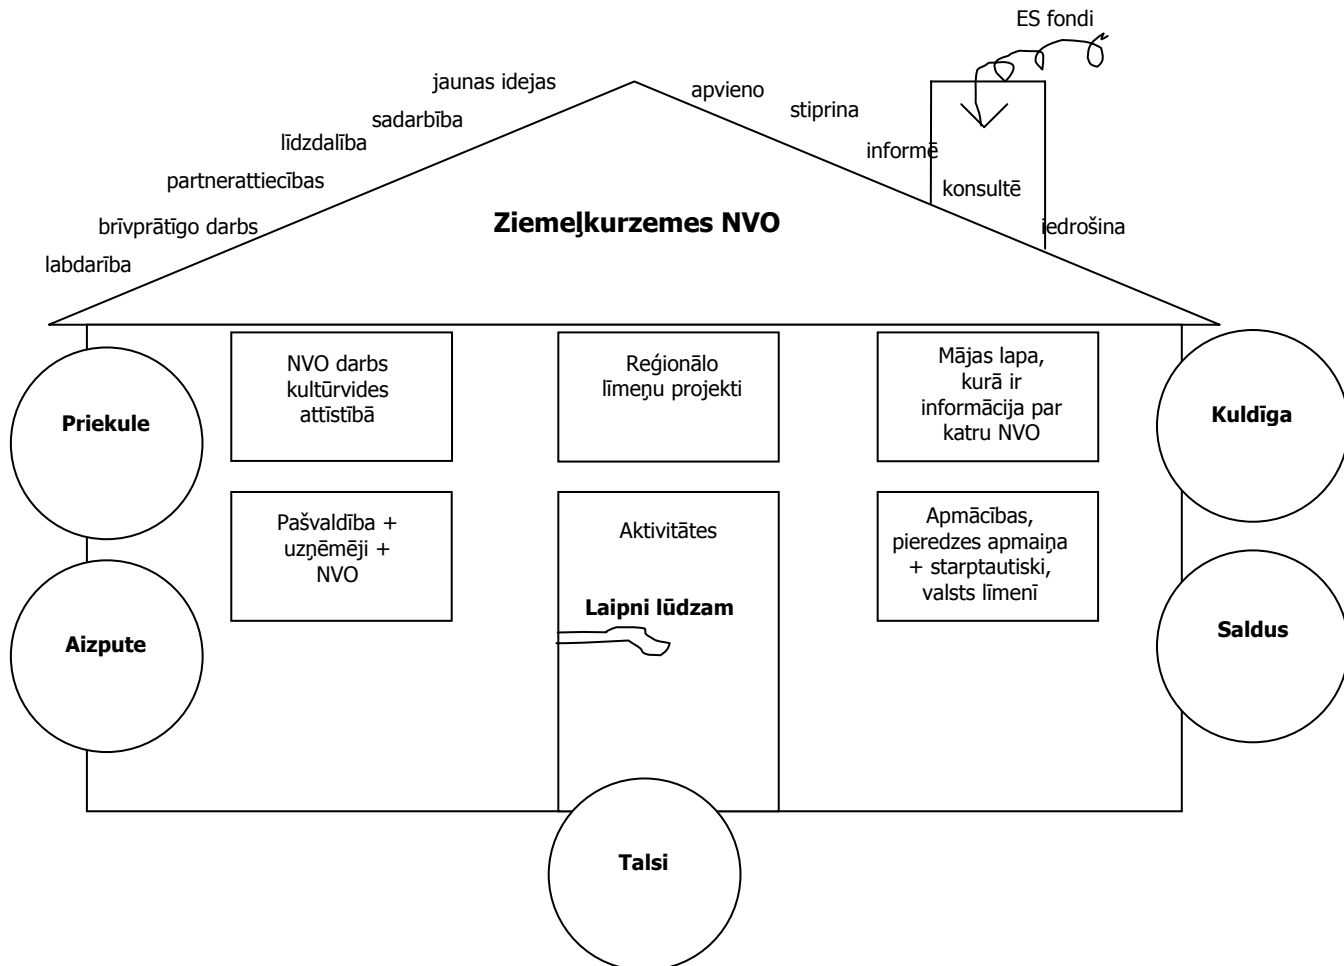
ES fondi

jaunas idejas

sadarbība

līdzdalība

partnerattiecības

brīvprātīgo darbs

labdarība

apvieno

stiprina

informē

konsultē

iedrošina

Ziemeļkurzemes NVO

Priekule

Aizpute

NVO darbs kultūrvides attīstībā

Reģionālo līmeņu projekti

Mājas lapa, kurā ir informācija par katru NVO

Kuldīga

Saldus

Pašvaldība + uzņēmēji + NVO

Aktivitātes

Laipni lūdzam

Apmācības, pieredzes apmaiņa + starptautiski, valsts līmenī

Talsi